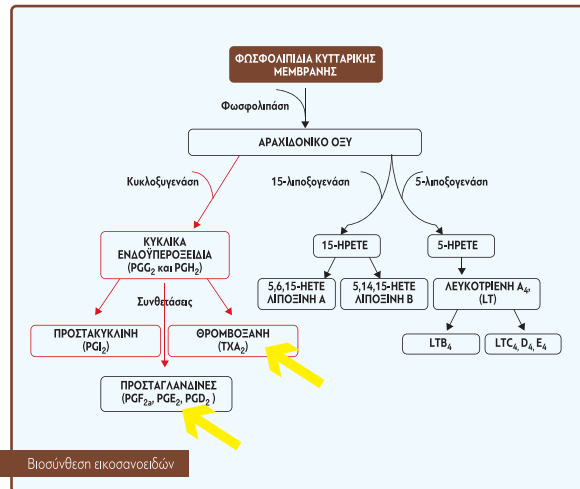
ΦΩΣΦΟΛΙΠΙΔΙΑ ΚΥΤΤΑΡΙΚΗΣ ΜΕΜΒΡΑΝΗΣ

Φωσφολιπάση

ΑΡΑΧΙΔΟΝΙΚΟ ΟΞΥ

Κυκλοξυγενάση

15-λιποξυγενάση

5-λιποξυγενάση

ΚΥΚΛΙΚΑ ΕΝΔΟΫΠΕΡΟΞΕΙΔΙΑ ($PGG_2$ και $PGH_2$)

15-ΗΡΕΤΕ

5-ΗΡΕΤΕ

5,6,15-ΗΕΤΕ ΛΙΠΟΞΙΝΗ Α

5,14,15-ΗΕΤΕ ΛΙΠΟΞΙΝΗ Β

ΛΕΥΚΟΤΡΙΕΝΗ $A_4$, (LT)

Συνθετάσες

ΠΡΟΣΤΑΚΥΚΛΙΝΗ ($PGI_2$)

ΘΡΟΜΒΟΞΑΝΗ ($TXA_2$)

$LTB_4$

$LTC_4$, $D_4$, $E_4$

ΠΡΟΣΤΑΓΛΑΝΔΙΝΕΣ ($PGF_{2a}$, $PGE_2$, $PGD_2$ )

Βιοσύνθεση εικοσανοειδών